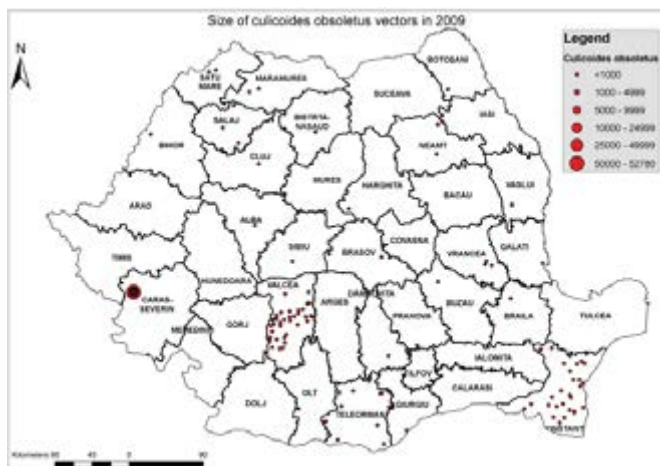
Size of culicoides obsoletus vectors in 2009

N

Legend
Culicoides obsoletus
<1000
1000 - 4999
5000 - 9999
10000 - 24999
25000 - 49999
50000 - 52780

SATU MARE
MARAMURES
BOTOSANI
SUCEAVA
IASI
SALAJ
BISTRITA-NASAUD
BIHOR
CLUJ
NEAMT
MURES
HARGHITA
BACAU
VASLUI
ARAD
ALBA
COVASNA
SIBIU
BRASOV
VRANCEA
GALATI
TIMIS
HUNEDOARA
CARAS-SEVERIN
VALCEA
ARGES
DAMBOVITA
PRAHOVA
BUZAU
BRAILA
TULCEA
MEHEDINTI
GORJ
IALOMITA
ILFOV
CALARASI
DOLJ
OLT
TELEORMAN
GIURGIU
CONSTANTA

Kilometers 90 45 0 90